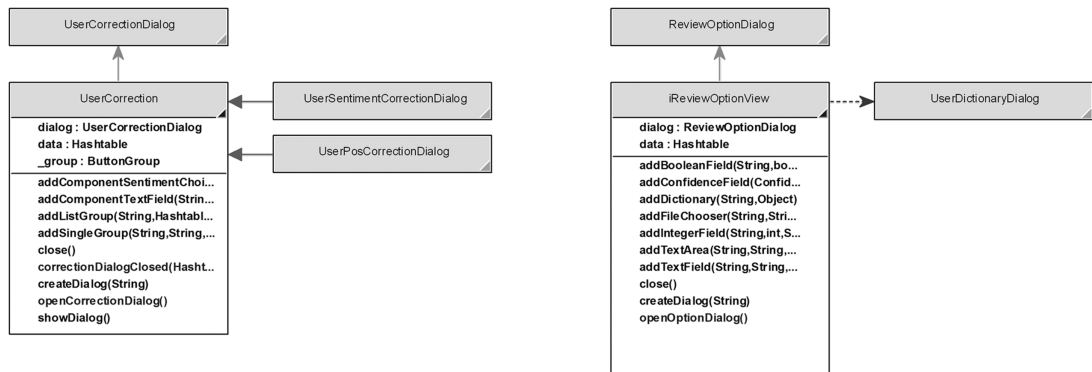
UserCorrectionDialog

UserCorrection

dialog : UserCorrectionDialog
data : Hashtable
_group : ButtonGroup

addComponentSentimentChoi...
addComponentTextField(Strin...
addListGroup(String,Hashtabl...
addSingleGroup(String,String,...
close()
correctionDialogClosed(Hasht...
createDialog(String)
openCorrectionDialog()
showDialog()

UserSentimentCorrectionDialog

UserPosCorrectionDialog

ReviewOptionDialog

iReviewOptionView

dialog : ReviewOptionDialog
data : Hashtable

addBooleanField(String,bo...
addConfidenceField(Confid...
addDictionary(String,Object)
addFileChooser(String,Stri...
addIntegerField(String,int,S...
addTextArea(String,String,...
addTextField(String,String,...
close()
createDialog(String)
openOptionDialog()

UserDictionaryDialog